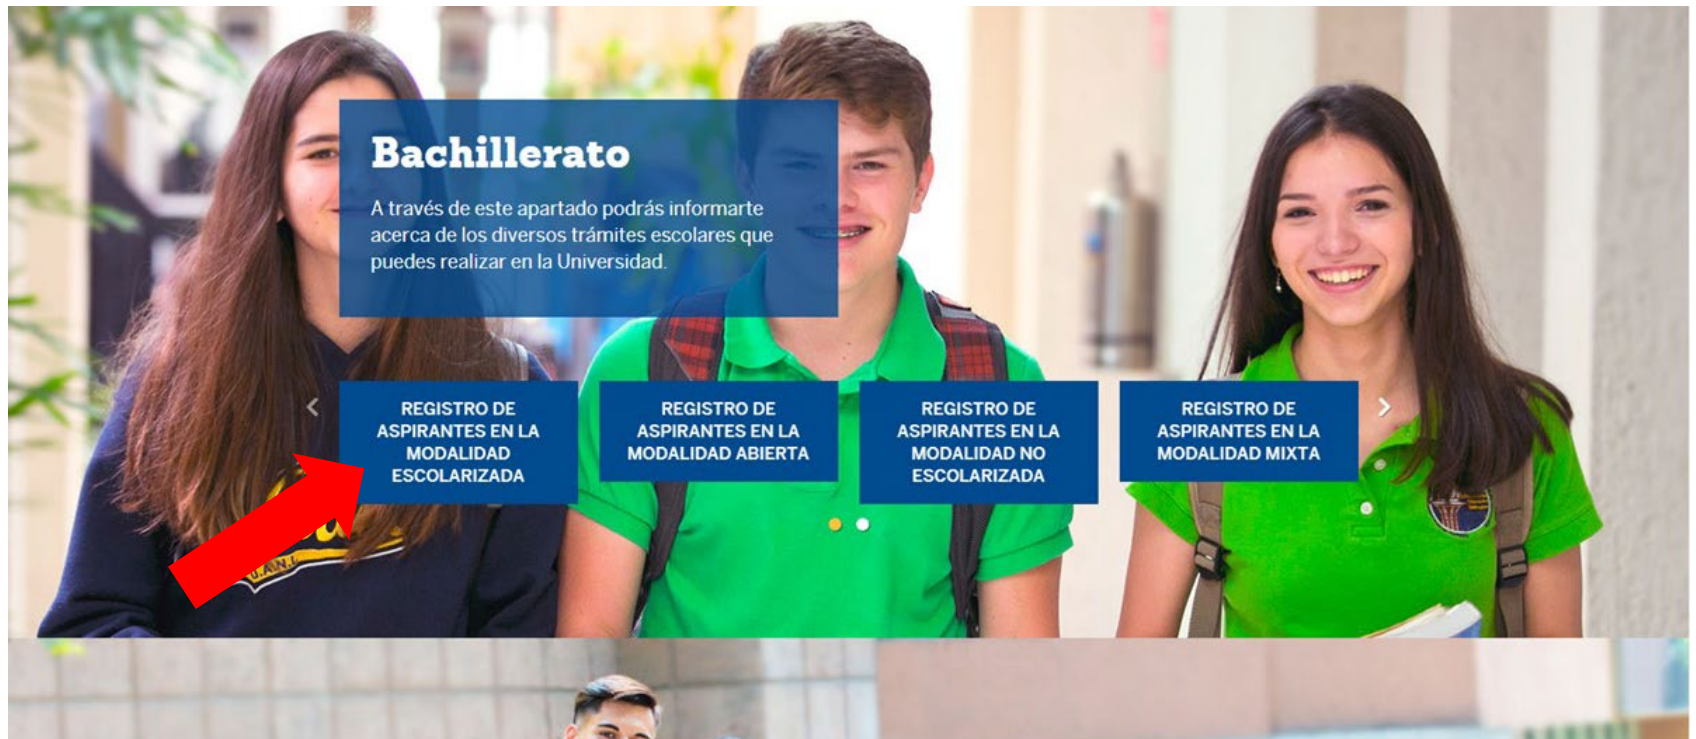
Bachillerato

A través de este apartado podrás informarte acerca de los diversos trámites escolares que puedes realizar en la Universidad.

REGISTRO DE ASPIRANTES EN LA MODALIDAD ESCOLARIZADA

REGISTRO DE ASPIRANTES EN LA MODALIDAD ABIERTA

REGISTRO DE ASPIRANTES EN LA MODALIDAD NO ESCOLARIZADA

REGISTRO DE ASPIRANTES EN LA MODALIDAD MIXTA